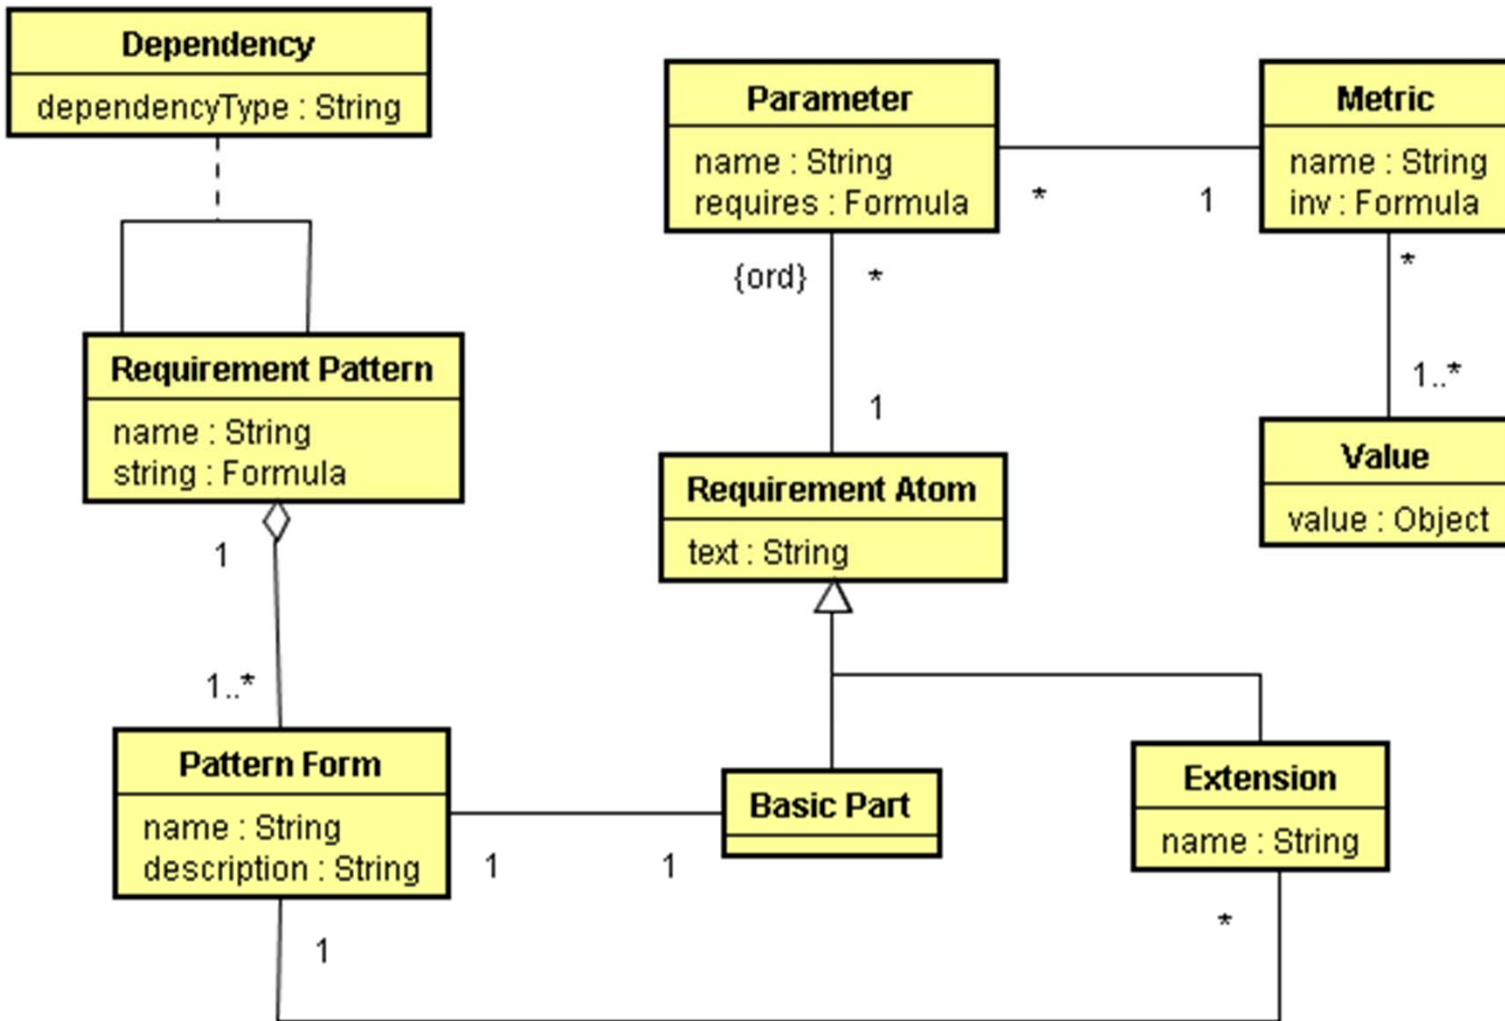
Dependency
dependencyType : String

Parameter
name : String
requires : Formula

\*

1

Metric
name : String
inv : Formula

{ord}

\*

\*

1

1..\*

Requirement Pattern
name : String
string : Formula

Requirement Atom
text : String

Value
value : Object

1

1..\*

Pattern Form
name : String
description : String

Basic Part

Extension
name : String

1

1

1

\*